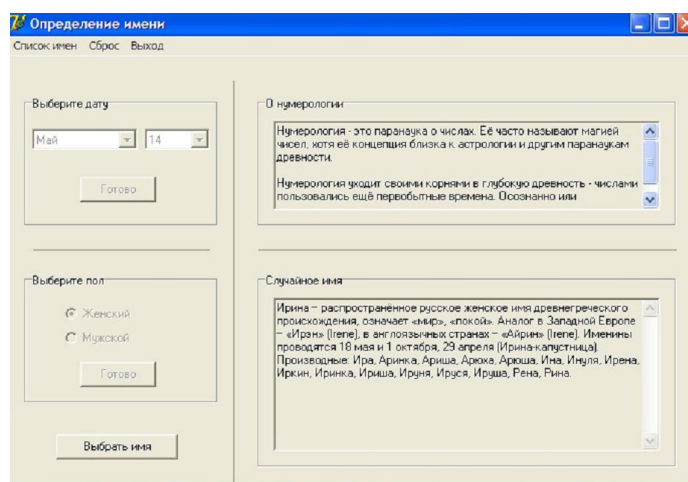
Определение имени

Список имен Сброс Выход

Выберите дату

Май 14

Готово

Выберите пол

Женский

Мужской

Готово

Выбрать имя

О нумерологии

Нумерология - это паранаука о числах. Её часто называют магией чисел, хотя её концепция близка к астрологии и другим паранаукам древности.

Нумерология уходит своими корнями в глубокую древность - числами пользовались ещё первобытные времена. Осознанно или

Случайное имя

Ирина – распространённое русское женское имя древнегреческого происхождения, означает «мир», «покой». Аналог в Западной Европе – «Ирэн» (Irene), в англоязычных странах – «Айрин» (Irene). Именины проводятся 18 мая и 1 октября, 29 апреля (Ирина-капустница). Производные: Ира, Аринка, Ариша, Арюха, Арюша, Ина, Инуля, Ирена, Иркин, Иринка, Ириша, Ируня, Ируся, Ируша, Рена, Рина.